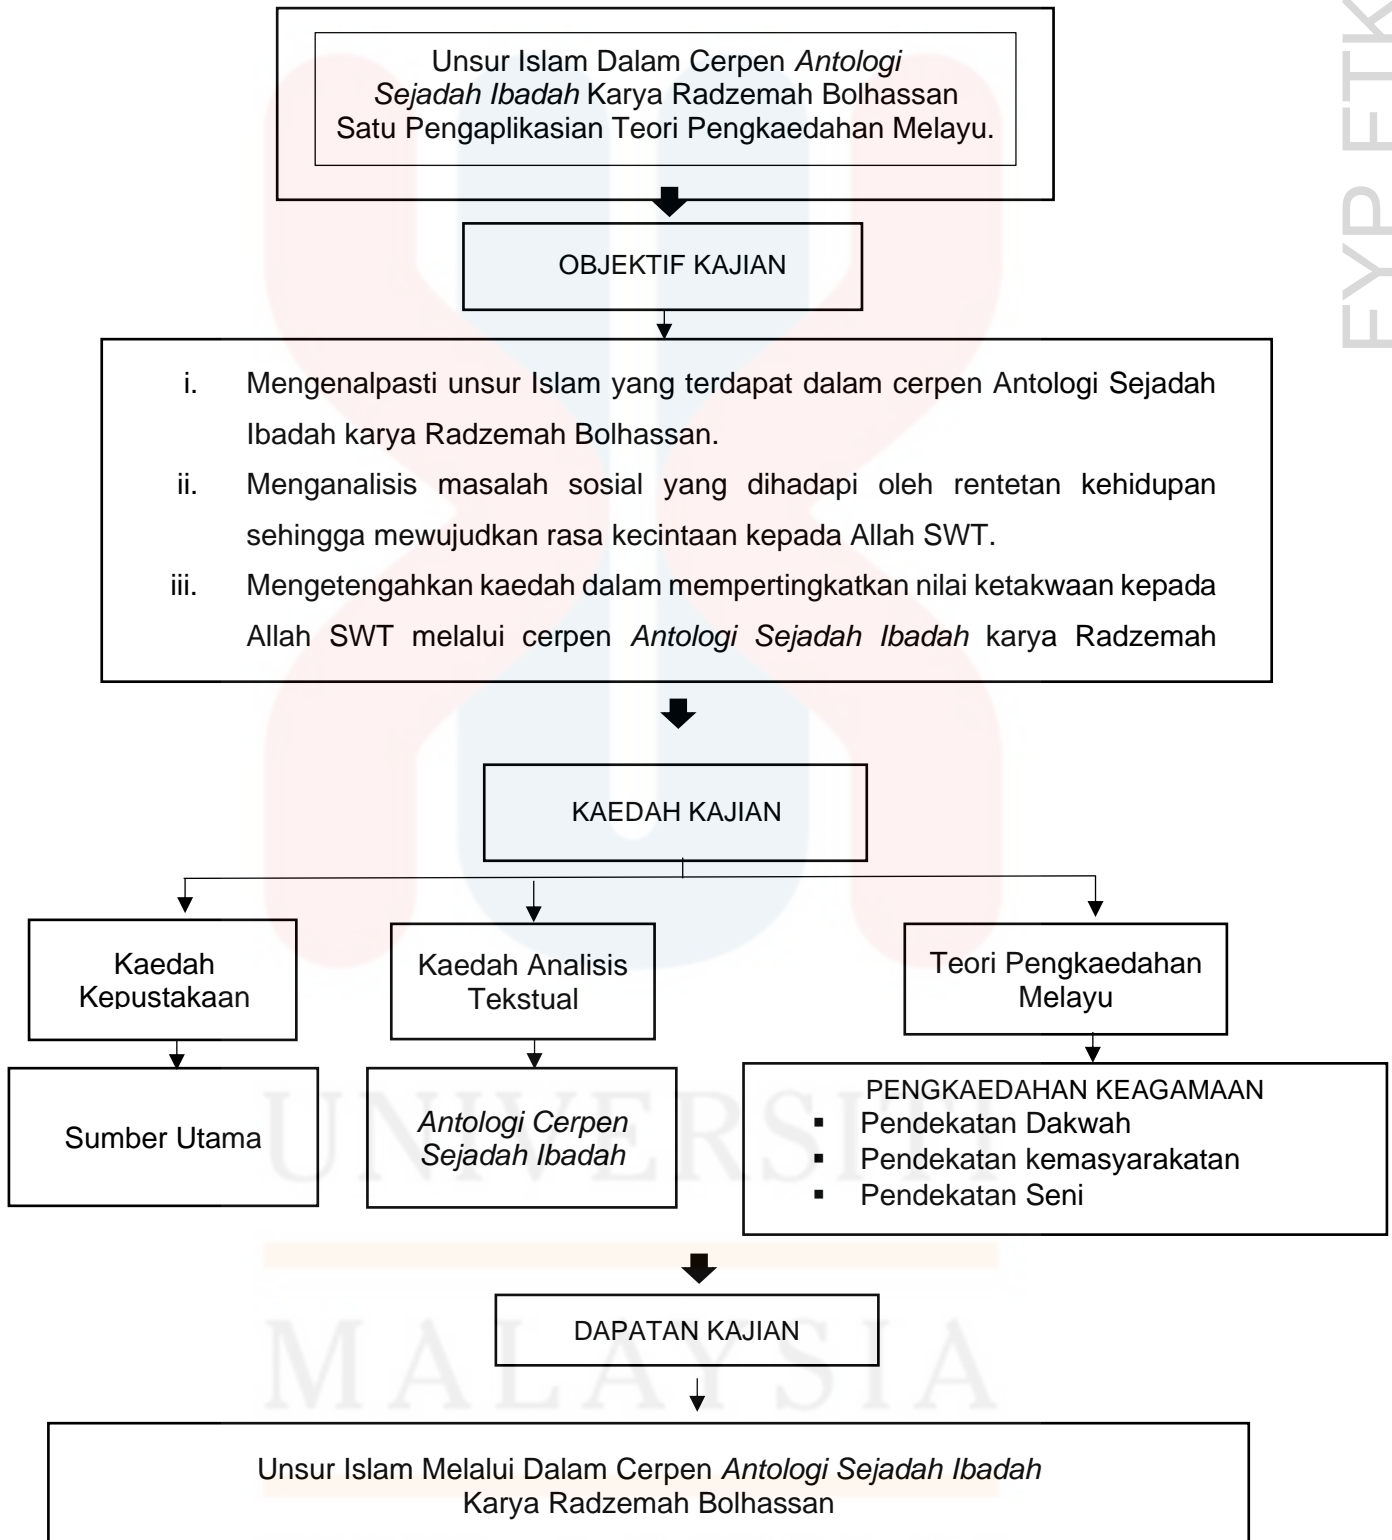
Unsur Islam Dalam Cerpen *Antologi Sejadah Ibadah* Karya Radzemah Bolhassan Satu Pengaplikasian Teori Pengkaedahan Melayu.

OBJEKTIF KAJIAN

i. Mengenalpasti unsur Islam yang terdapat dalam cerpen Antologi Sejadah Ibadah karya Radzemah Bolhassan.

ii. Menganalisis masalah sosial yang dihadapi oleh rentetan kehidupan sehingga mewujudkan rasa kecintaan kepada Allah SWT.

iii. Mengetengahkan kaedah dalam mempertingkatkan nilai ketakwaan kepada Allah SWT melalui cerpen *Antologi Sejadah Ibadah* karya Radzemah

KAEDAH KAJIAN

Kaedah Kepustakaan

Kaedah Analisis Tekstual

Teori Pengkaedahan Melayu

Sumber Utama

*Antologi Cerpen Sejadah Ibadah*

PENGKAEDAHAN KEAGAMAAN
▪ Pendekatan Dakwah
▪ Pendekatan kemasyarakatan
▪ Pendekatan Seni

DAPATAN KAJIAN

Unsur Islam Melalui Dalam Cerpen *Antologi Sejadah Ibadah* Karya Radzemah Bolhassan

UNIVERSITI

MALAYSIA

FYP FTK